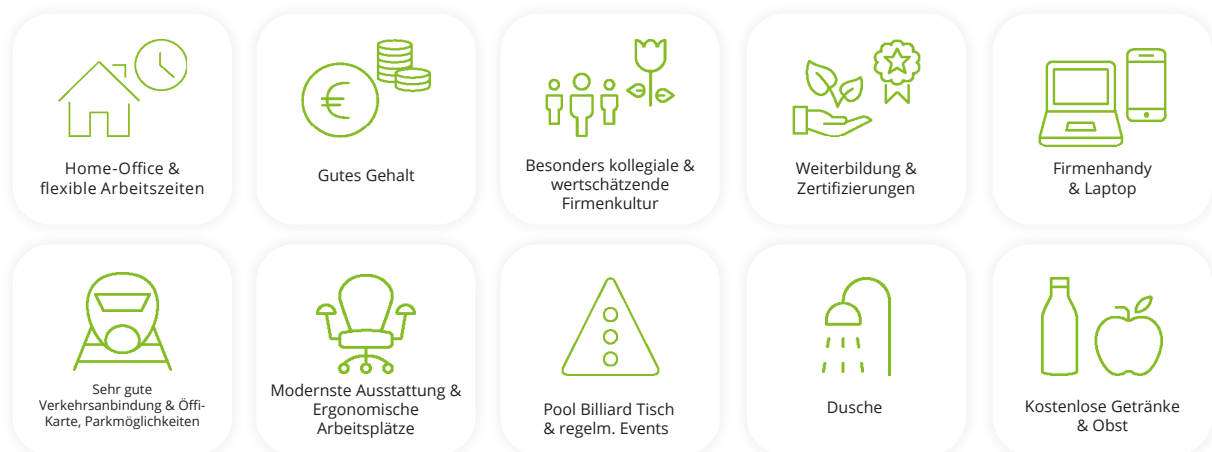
Home-Office & flexible Arbeitszeiten

Gutes Gehalt

Besonders kollegiale & wertschätzende Firmenkultur

Weiterbildung & Zertifizierungen

Firmenhandy & Laptop

Sehr gute Verkehrsanbindung & Öffi-Karte, Parkmöglichkeiten

Modernste Ausstattung & Ergonomische Arbeitsplätze

Pool Billiard Tisch & regelm. Events

Dusche

Kostenlose Getränke & Obst